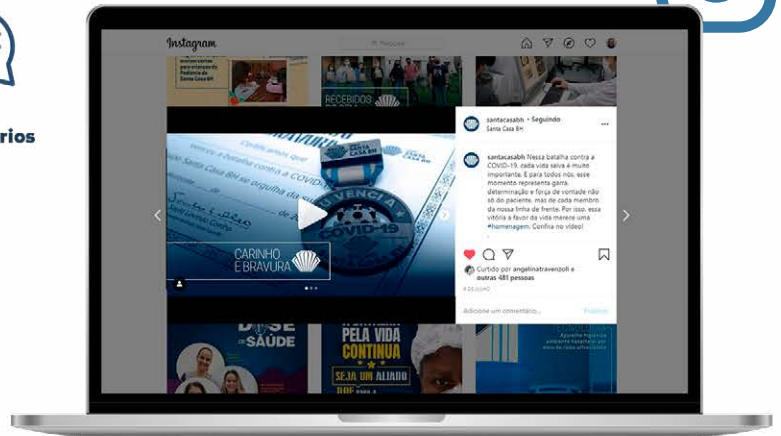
rios

Instagram

Pesquisar

RECEBIDOS

santacasabh • Seguindo
Santa Casa BH

santacasabh Nessa batalha contra a COVID-19, cada vida salva é muito importante. E para todos nós, esse momento representa garra, determinação e força de vontade não só do paciente, mas de cada membro da nossa linha de frente. Por isso, essa vitória a favor da vida merece uma #homenagem. Confira no vídeo!

Curtido por angelinatravenzoli e outras 481 pessoas

4 DE JULHO

Adicione um comentário...

Publicar

Santa Casa BH

COVID-19

CARINHO E BRAVURA

DOSE DE SAÚDE

PELA VIDA CONTINUA

SEJA UM ALIADO